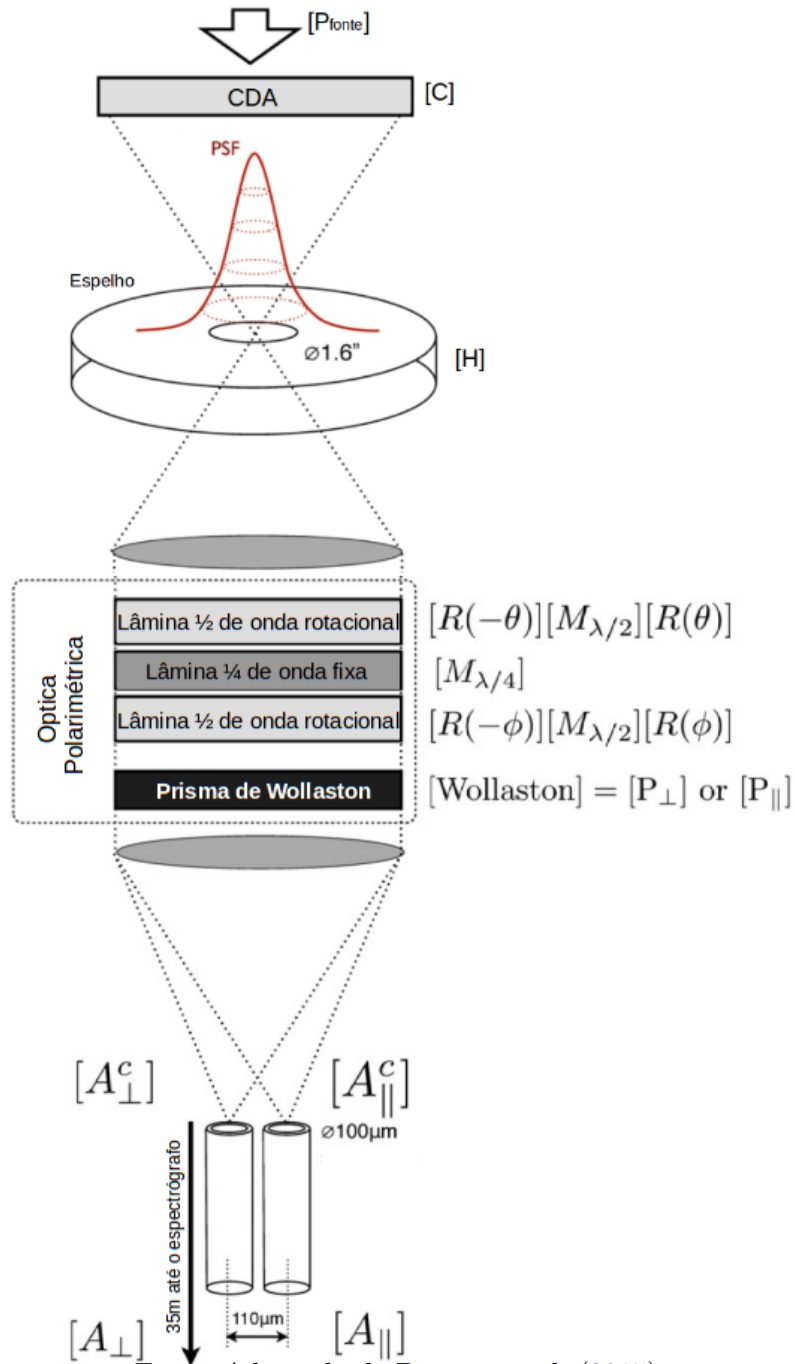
[P$_{fonte}$]

CDA

[C]

PSF

Espelho

⌀1.6"

[H]

Optica Polarimétrica

Lâmina ½ de onda rotacional

$[R(-\theta)][M_{\lambda/2}][R(\theta)]$

Lâmina ¼ de onda fixa

$[M_{\lambda/4}]$

Lâmina ½ de onda rotacional

$[R(-\phi)][M_{\lambda/2}][R(\phi)]$

Prisma de Wollaston

$[\text{Wollaston}] = [\text{P}_{\perp}]$ or $[\text{P}_{\parallel}]$

$[A^c_{\perp}]$

$[A^c_{\parallel}]$

⌀100µm

35m até o espectrógrafo

110µm

$[A_{\perp}]$

$[A_{\parallel}]$

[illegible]